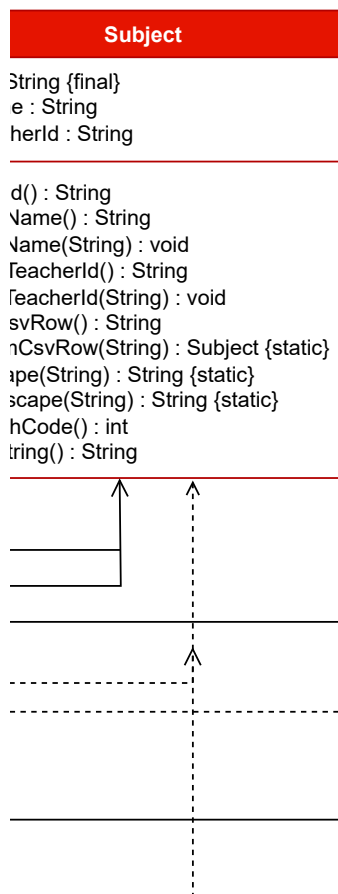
Subject

String {final}
e : String
herId : String

d() : String
Name() : String
Name(String) : void
TeacherId() : String
TeacherId(String) : void
svRow() : String
nCsvRow(String) : Subject {static}
ape(String) : String {static}
scape(String) : String {static}
hCode() : int
tring() : String